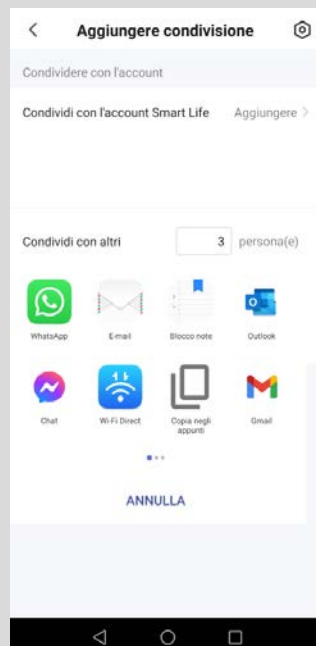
Aggiungere condivisione

Condividere con l'account

Condividi con l'account Smart Life Aggiungere

Condividi con altri 3 persona(e)

WhatsApp
E-mail
Blocco note
Outlook
Chat
Wi-Fi Direct
Copia negli appunti
Gmail

ANNULLA